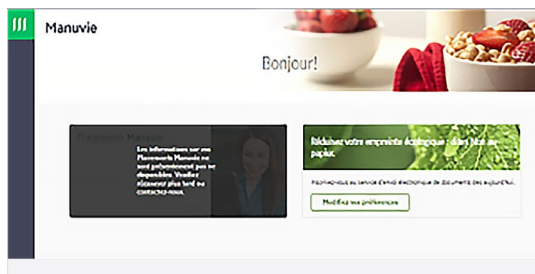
Manuvie

Bonjour!

Placements Manuvie

Les informations sur vos Placements Manuvie ne sont présentement pas ne disponibles. Veuillez réessayer plus tard ou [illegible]

Réduisez votre empreinte écologique : dites non au papier.

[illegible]

Modifiez vos préférences